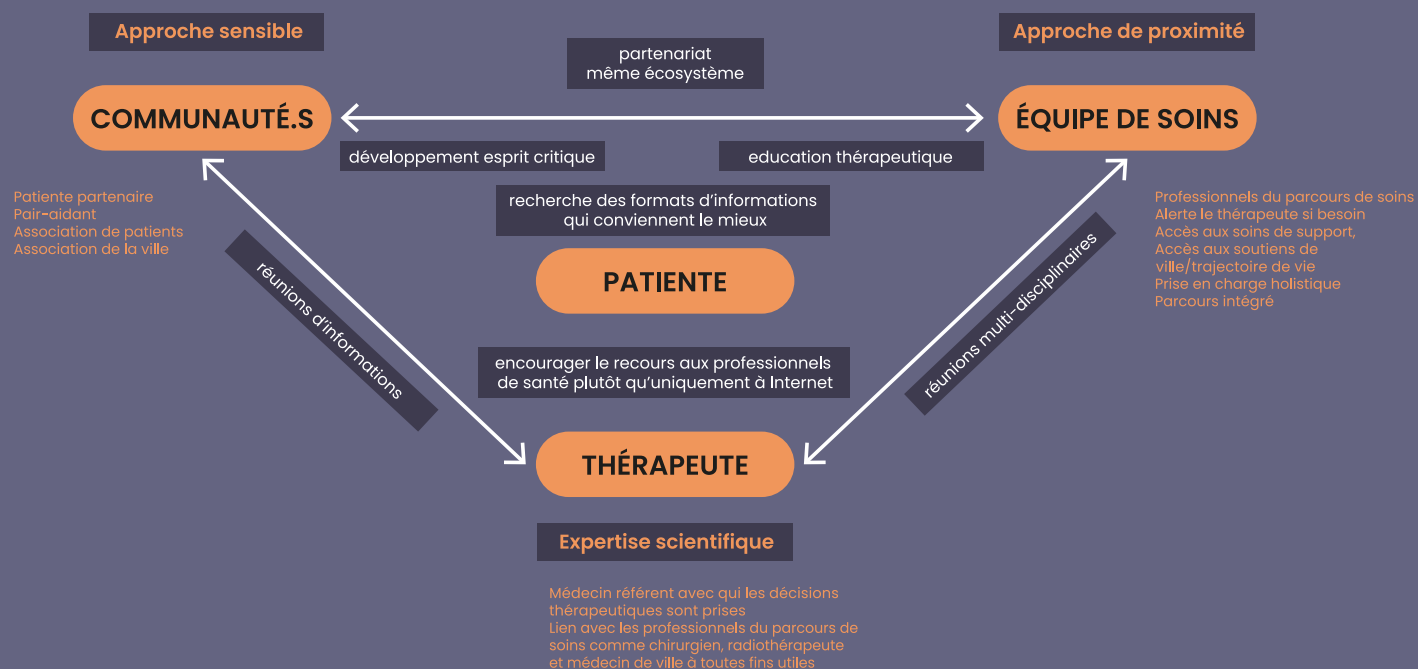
Approche sensible

Approche de proximité

partenariat
même écosystème

COMMUNAUTÉ.S

ÉQUIPE DE SOINS

développement esprit critique

education thérapeutique

Patiente partenaire
Pair-aidant
Association de patients
Association de la ville

recherche des formats d'informations qui conviennent le mieux

Professionnels du parcours de soins
Alerte le thérapeute si besoin
Accès aux soins de support,
Accès aux soutiens de ville/trajectoire de vie
Prise en charge holistique
Parcours intégré

réunions d'informations

PATIENTE

réunions multi-disciplinaires

encourager le recours aux professionnels de santé plutôt qu'uniquement à Internet

THÉRAPEUTE

Expertise scientifique

Médecin référent avec qui les décisions thérapeutiques sont prises
Lien avec les professionnels du parcours de soins comme chirurgien, radiothérapeute et médecin de ville à toutes fins utiles